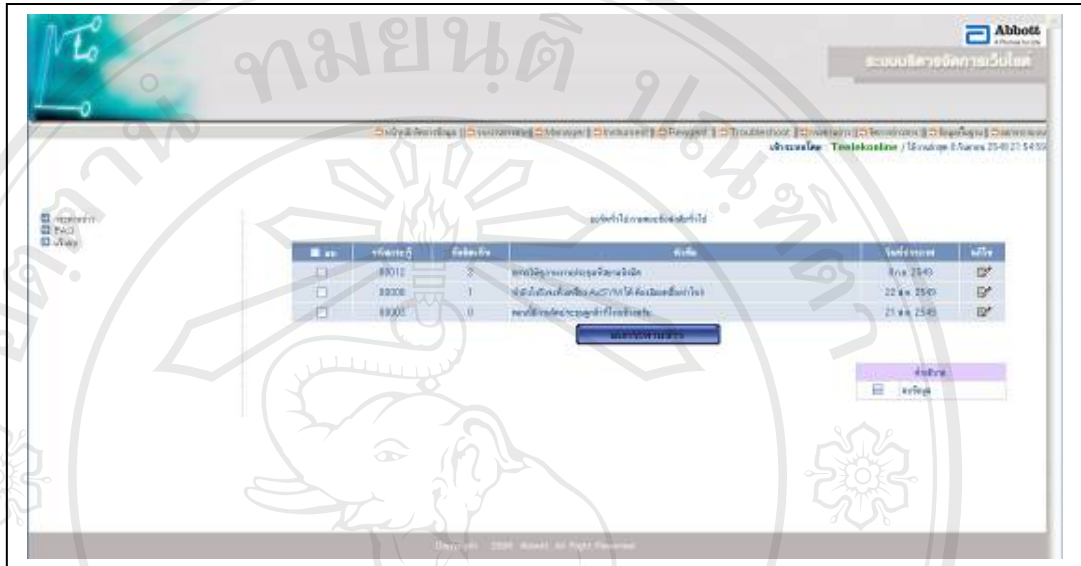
Abbott

ระบบจัดการเว็บไซต์

Manager | Instrument | Reagent | Troubleshoot |

Tesolonline

FAQ

| ลบ | รหัส | | | | แก้ไข |
|---|---|---|---|---|---|
| | 00012 | 2 | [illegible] | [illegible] 2549 | |
| | 00008 | 1 | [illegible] | 22 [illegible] 2549 | |
| | 00003 | 0 | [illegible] | 21 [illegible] 2549 | |

Copyright 2006 Abbott All Right Reserved

ทมยนต์